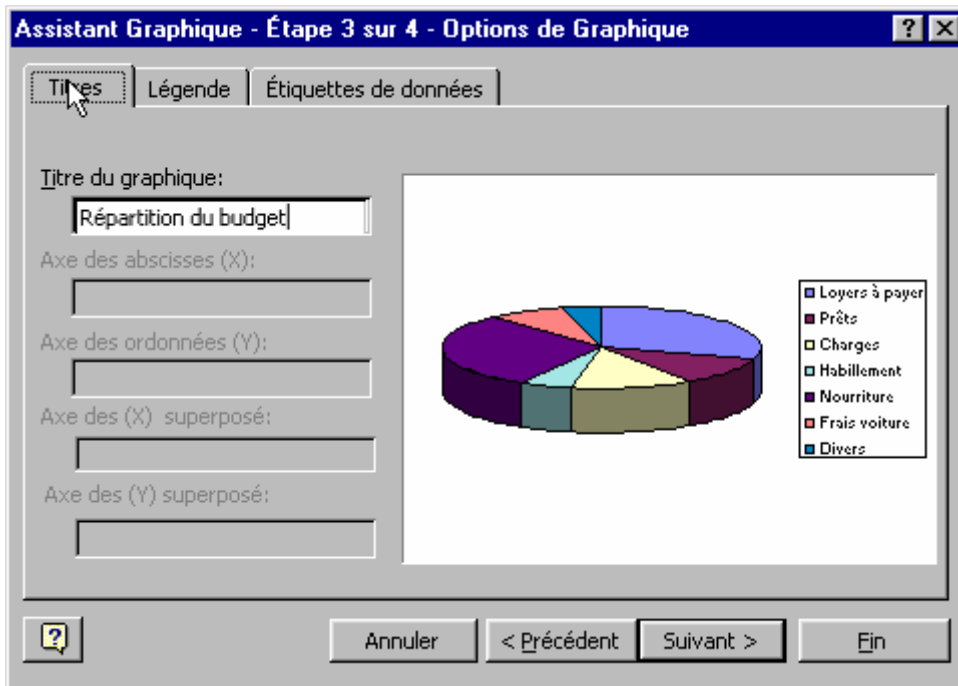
Assistant Graphique - Étape 3 sur 4 - Options de Graphique

?

Titres | Légende | Étiquettes de données

Titre du graphique:

Répartition du budget

Axe des abscisses (X):

Axe des ordonnées (Y):

Axe des (X) superposé:

Axe des (Y) superposé:

Loyers à payer
Prêts
Charges
Habillement
Nourriture
Frais voiture
Divers

Annuler | < Précédent | Suivant > | Fin